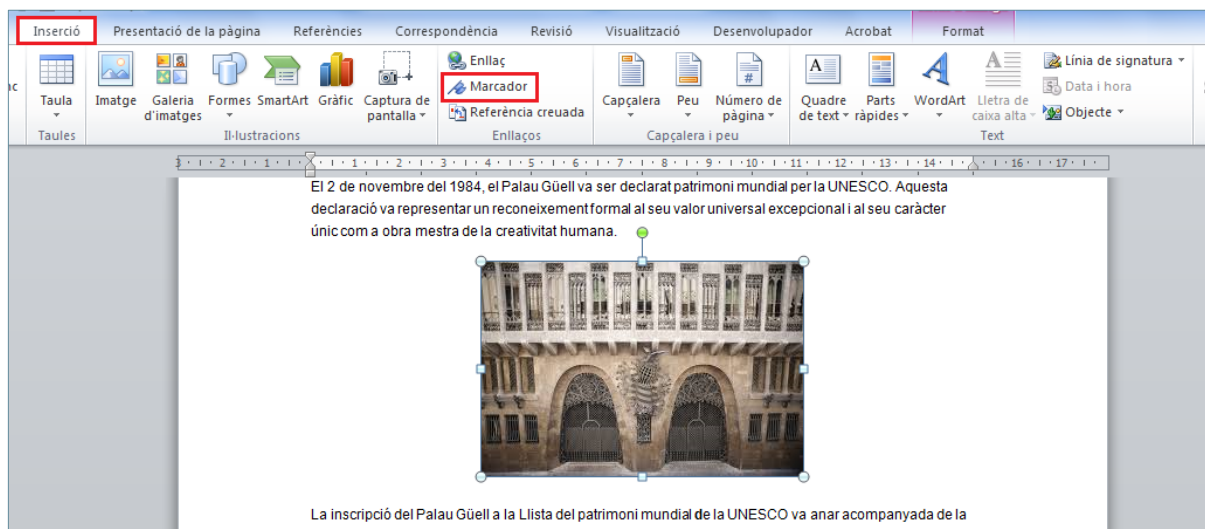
Inserció | Presentació de la pàgina | Referències | Correspondència | Revisió | Visualització | Desenvolupador | Acrobat | Format

Taula
Taules

Imatge | Galeria d'imatges | Formes | SmartArt | Gràfic | Captura de pantalla
Il·lustracions

Enllaç
Marcador
Referència creuada
Enllaços

Capçalera | Peu | Número de pàgina
Capçalera i peu

Quadre de text | Parts ràpides | WordArt | Lletra de caixa alta | Línia de signatura | Data i hora | Objecte
Text

1 · 2 · 1 · 1 · 1 · 2 · 3 · 4 · 5 · 6 · 7 · 8 · 9 · 10 · 11 · 12 · 13 · 14 · 16 · 17

El 2 de novembre del 1984, el Palau Güell va ser declarat patrimoni mundial per la UNESCO. Aquesta declaració va representar un reconeixement formal al seu valor universal excepcional i al seu caràcter únic com a obra mestra de la creativitat humana.

La inscripció del Palau Güell a la Llista del patrimoni mundial de la UNESCO va anar acompanyada de la